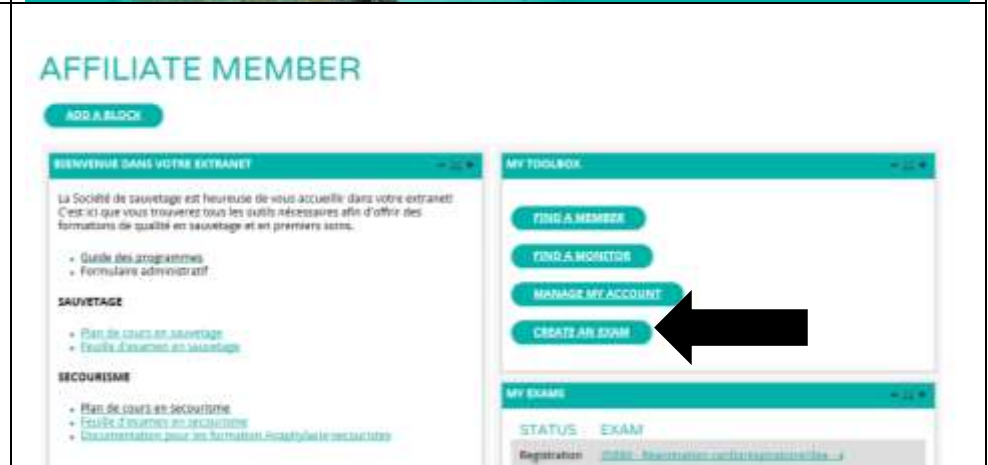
AFFILIATE MEMBER

ADD A BLOCK

BIENVENUE DANS VOTRE EXTRANET

La Société de sauvetage est heureuse de vous accueillir dans votre extranet! C'est ici que vous trouverez tous les outils nécessaires afin d'offrir des formations de qualité en sauvetage et en premiers soins.

- Guide des programmes
- Formulaire administratif

SAUVETAGE

- Plan de cours en sauvetage
- Feuille d'examen en sauvetage

SECOURISME

- Plan de cours en secourisme
- Feuille d'examen en secourisme
- Documentation pour les formation Anaphylaxie-secouristes

MY TOOLBOX

FIND A MEMBER

FIND A MONITOR

MANAGE MY ACCOUNT

CREATE AN EXAM

MY EXAMS

STATUS EXAM

Registration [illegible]